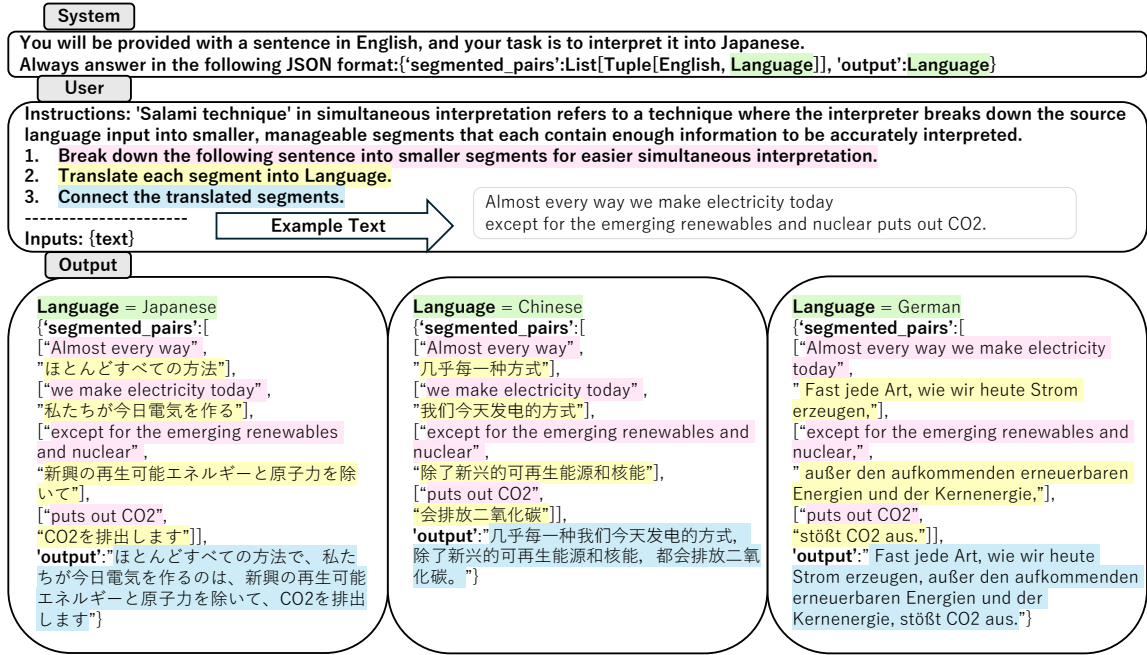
System

You will be provided with a sentence in English, and your task is to interpret it into Japanese.
Always answer in the following JSON format:{'segmented_pairs':List[Tuple[English, Language]], 'output':Language}

User

Instructions: 'Salami technique' in simultaneous interpretation refers to a technique where the interpreter breaks down the source language input into smaller, manageable segments that each contain enough information to be accurately interpreted.
1. Break down the following sentence into smaller segments for easier simultaneous interpretation.
2. Translate each segment into Language.
3. Connect the translated segments.
----------------------
Inputs: {text}

Example Text

Almost every way we make electricity today except for the emerging renewables and nuclear puts out CO2.

Output

Language = Japanese
{'segmented_pairs':[
["Almost every way",
"ほとんどすべての方法"],
["we make electricity today",
"私たちが今日電気を作る"],
["except for the emerging renewables and nuclear",
"新興の再生可能エネルギーと原子力を除いて"],
["puts out CO2",
"CO2を排出します"]],
'output':"ほとんどすべての方法で、私たちが今日電気を作るのは、新興の再生可能エネルギーと原子力を除いて、CO2を排出します"}

Language = Chinese
{'segmented_pairs':[
["Almost every way",
"几乎每一种方式"],
["we make electricity today",
"我们今天发电的方式"],
["except for the emerging renewables and nuclear",
"除了新兴的可再生能源和核能"],
["puts out CO2",
"会排放二氧化碳"]],
'output':"几乎每一种我们今天发电的方式，除了新兴的可再生能源和核能，都会排放二氧化碳。"}

Language = German
{'segmented_pairs':[
["Almost every way we make electricity today",
" Fast jede Art, wie wir heute Strom erzeugen,"],
["except for the emerging renewables and nuclear,",
" außer den aufkommenden erneuerbaren Energien und der Kernenergie,"],
["puts out CO2",
"stößt CO2 aus."]],
'output':" Fast jede Art, wie wir heute Strom erzeugen, außer den aufkommenden erneuerbaren Energien und der Kernenergie, stößt CO2 aus."}